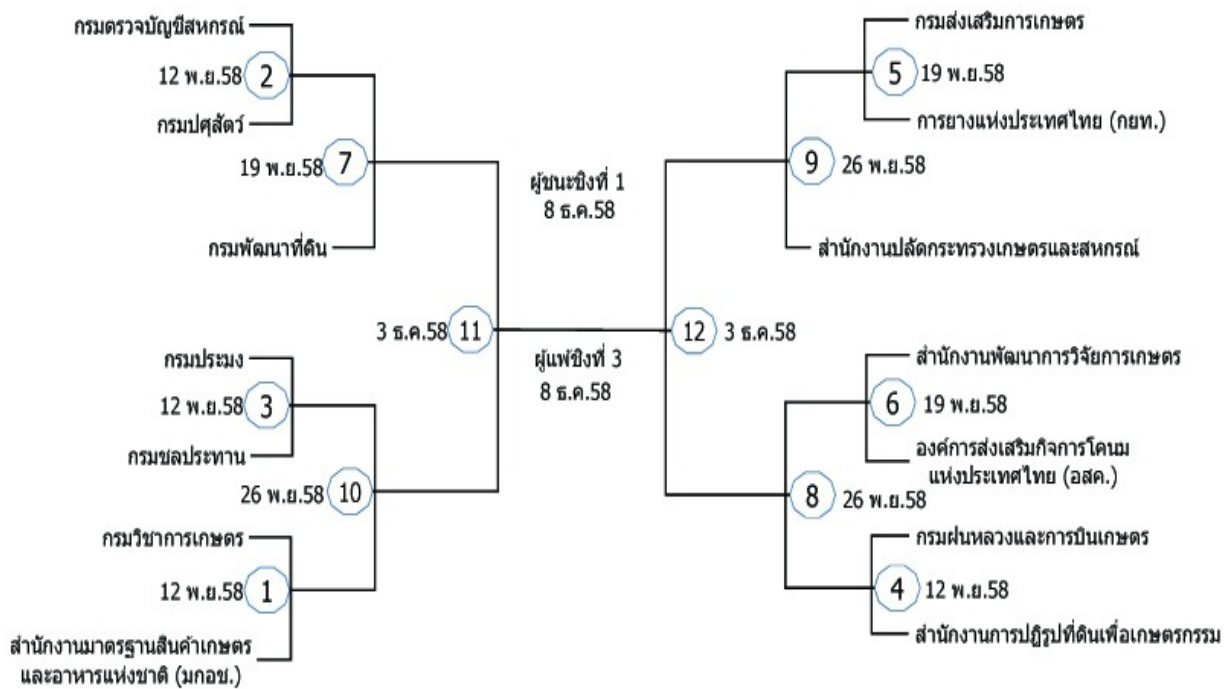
กรมตรวจบัญชีสหกรณ์
12 พ.ย.58 2
กรมปศุสัตว์
19 พ.ย.58 7
กรมพัฒนาที่ดิน

ผู้ชนะชิงที่ 1
8 ธ.ค.58

3 ธ.ค.58 11

ผู้แพ้ชิงที่ 3
8 ธ.ค.58

กรมประมง
12 พ.ย.58 3
กรมชลประทาน
26 พ.ย.58 10
กรมวิชาการเกษตร
12 พ.ย.58 1
สำนักงานมาตรฐานสินค้าเกษตรและอาหารแห่งชาติ (มกอช.)

กรมส่งเสริมการเกษตร
5 19 พ.ย.58
การยางแห่งประเทศไทย (กยท.)
9 26 พ.ย.58
สำนักงานปลัดกระทรวงเกษตรและสหกรณ์

12 3 ธ.ค.58

สำนักงานพัฒนาการวิจัยการเกษตร
6 19 พ.ย.58
องค์การส่งเสริมกิจการโคนมแห่งประเทศไทย (อสค.)
8 26 พ.ย.58
กรมฝนหลวงและการบินเกษตร
4 12 พ.ย.58
สำนักงานการปฏิรูปที่ดินเพื่อเกษตรกรรม